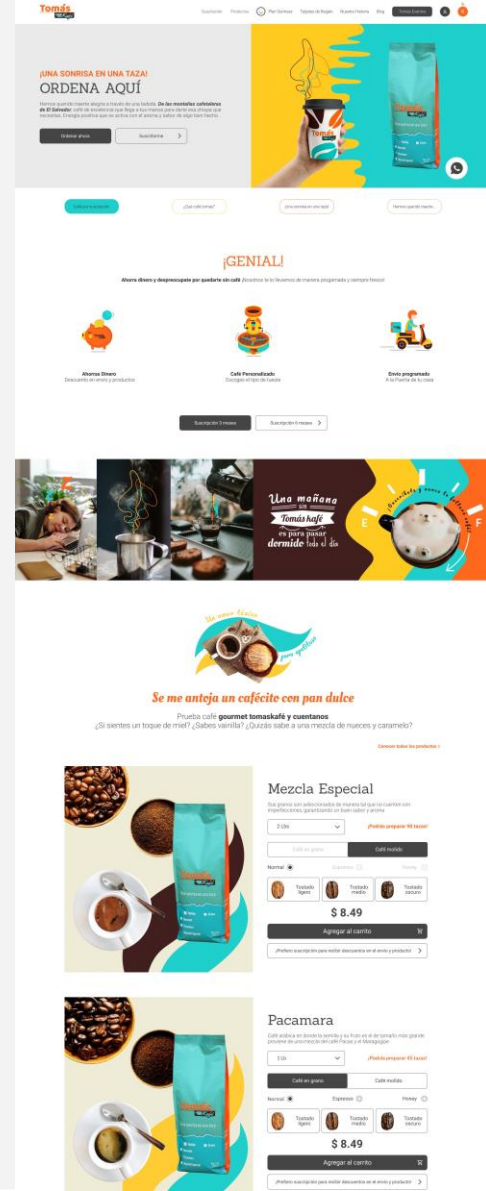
Tomás kafé

Suscripción Productos Plan Sorpresa Tarjetas de Regalo Nuestra historia Blog Tomás Eventos

¡UNA SONRISA EN UNA TAZA!
ORDENA AQUÍ

Hemos querido mostrar alegría a través de una bebida. De las montañas cafetaleras de El Salvador: café de excelencia que llega a tus manos para darte esa chispa que necesitas. Energía positiva que se activa con el aroma y sabor de algo bien hecho.

Ordenar ahora
Suscribirme

Tomás kafé

Conoce a productor
¿Qué café tomar?
Una sonrisa en una taza
Hemos querido mostrar...

¡GENIAL!

Ahorra dinero y despreocupate por quedarte sin café ¡Nosotros te lo llevamos de manera programada y siempre fresco!

Ahorras Dinero
Descuento en envío y productos

Café Personalizado
Escoges el tipo de tueste

Envío programado
A la Puerta de tu casa

Suscripción 3 meses
Suscripción 6 meses

Una mañana sin Tomás kafé es para pasar dormide todo el día

E F

Un amor clásico
para apapachar

Se me antoja un cafécito con pan dulce

Prueba café gourmet tomaskafé y cuentanos
¿Si sientes un toque de miel? ¿Sabes vainilla? ¿Quizás sabe a una mezcla de nueces y caramelo?

Conocer todos los productos

Mezcla Especial

Sus granos son seleccionados de manera tal que no cuentan con imperfecciones, garantizando un buen sabor y aroma

2 Lbs
¡Podrás preparar 90 tazas!

Café en grano
Café molido

Normal
Expresso
Honey

Tostado ligero
Tostado medio
Tostado oscuro

$ 8.49

Agregar al carrito

¡Prefiero suscripción para recibir descuentos en el envío y producto!

Pacamara

Café arábica en donde la semilla y su fruto es el de tamaño más grande proveniente de una mezcla del café Pacas y el Maragogipe

2 Lb
¡Podrás preparar 45 tazas!

Café en grano
Café molido

Normal
Expresso
Honey

Tostado ligero
Tostado medio
Tostado oscuro

$ 8.49

Agregar al carrito

¡Prefiero suscripción para recibir descuentos en el envío y producto!